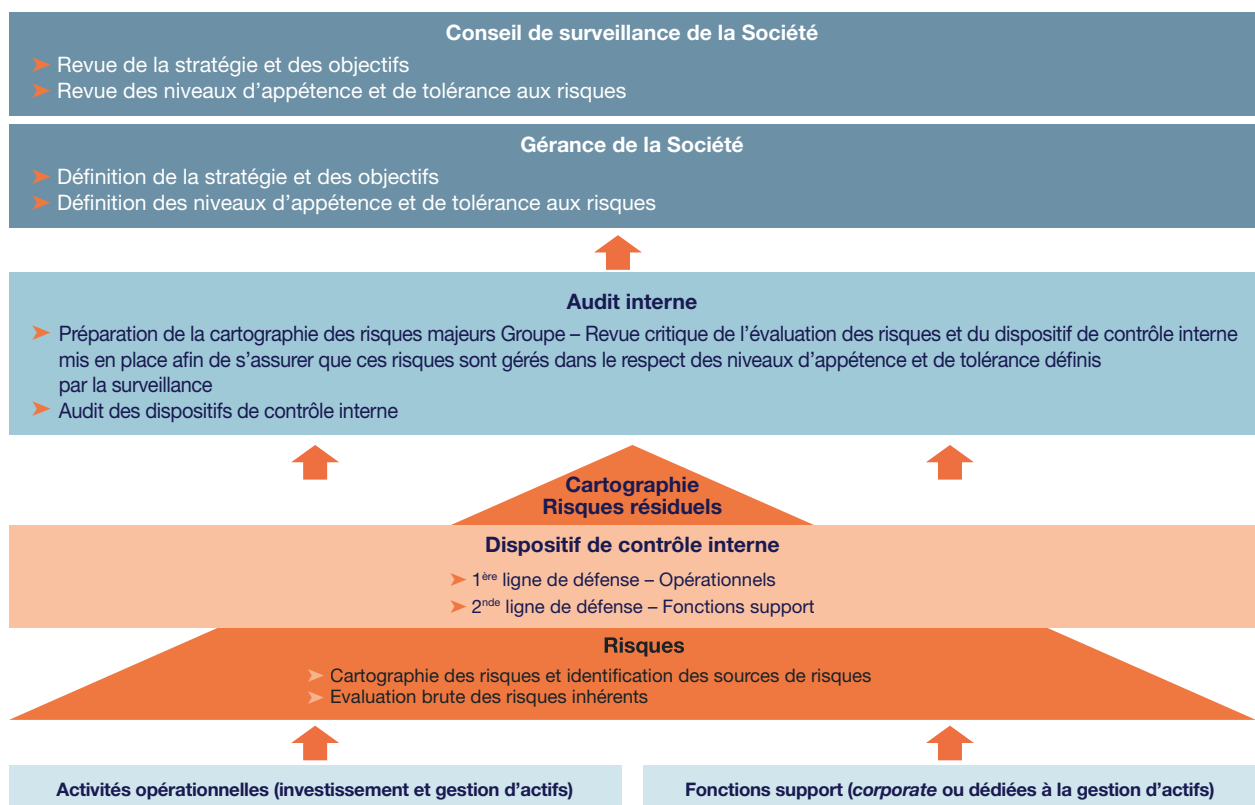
Conseil de surveillance de la Société

➤ Revue de la stratégie et des objectifs
➤ Revue des niveaux d’appétence et de tolérance aux risques

Gérance de la Société

➤ Définition de la stratégie et des objectifs
➤ Définition des niveaux d’appétence et de tolérance aux risques

Audit interne

➤ Préparation de la cartographie des risques majeurs Groupe – Revue critique de l’évaluation des risques et du dispositif de contrôle interne mis en place afin de s’assurer que ces risques sont gérés dans le respect des niveaux d’appétence et de tolérance définis par la surveillance
➤ Audit des dispositifs de contrôle interne

Cartographie
Risques résiduels

Dispositif de contrôle interne

➤ $1^{ère}$ ligne de défense – Opérationnels
➤ $2^{nde}$ ligne de défense – Fonctions support

Risques

➤ Cartographie des risques et identification des sources de risques
➤ Evaluation brute des risques inhérents

Activités opérationnelles (investissement et gestion d’actifs)

Fonctions support (corporate ou dédiées à la gestion d’actifs)